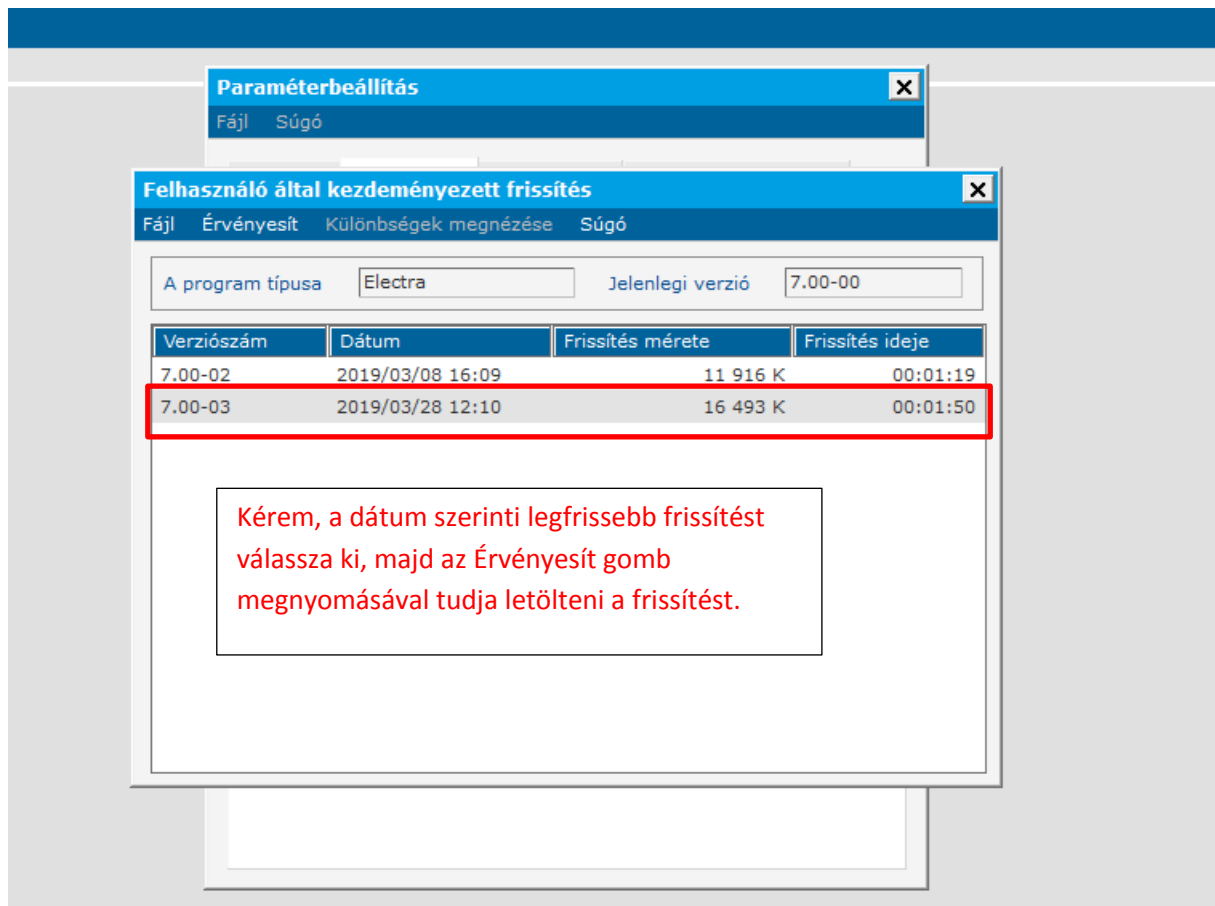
Paraméterbeállítás
Fájl Súgó

Felhasználó által kezdeményezett frissítés
Fájl Érvényesít Különbségek megnézése Súgó

A program típusa Electra Jelenlegi verzió 7.00-00

| Verziószám | Dátum | Frissítés mérete | Frissítés ideje |
|---|---|---|---|
| 7.00-02 | 2019/03/08 16:09 | 11 916 K | 00:01:19 |
| 7.00-03 | 2019/03/28 12:10 | 16 493 K | 00:01:50 |

Kérem, a dátum szerinti legfrissebb frissítést válassza ki, majd az Érvényesít gomb megnyomásával tudja letölteni a frissítést.